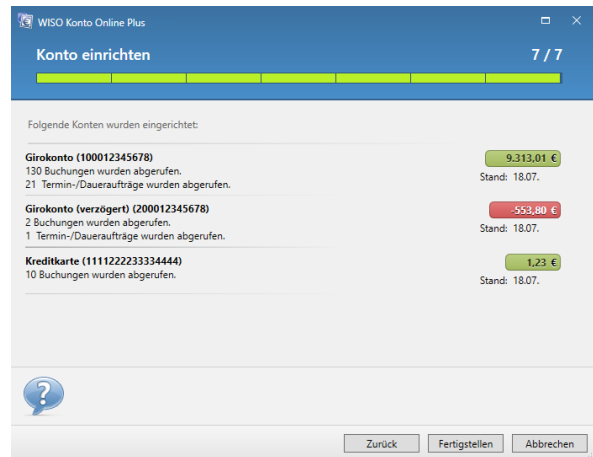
WISO Konto Online Plus

Konto einrichten

7 / 7

Folgende Konten wurden eingerichtet:

Girokonto (100012345678)
130 Buchungen wurden abgerufen.
21 Termin-/Daueraufträge wurden abgerufen.

9.313,01 €
Stand: 18.07.

Girokonto (verzögert) (200012345678)
2 Buchungen wurden abgerufen.
1 Termin-/Daueraufträge wurden abgerufen.

-553,80 €
Stand: 18.07.

Kreditkarte (1111222233334444)
10 Buchungen wurden abgerufen.

1,23 €
Stand: 18.07.

Zurück Fertigstellen Abbrechen